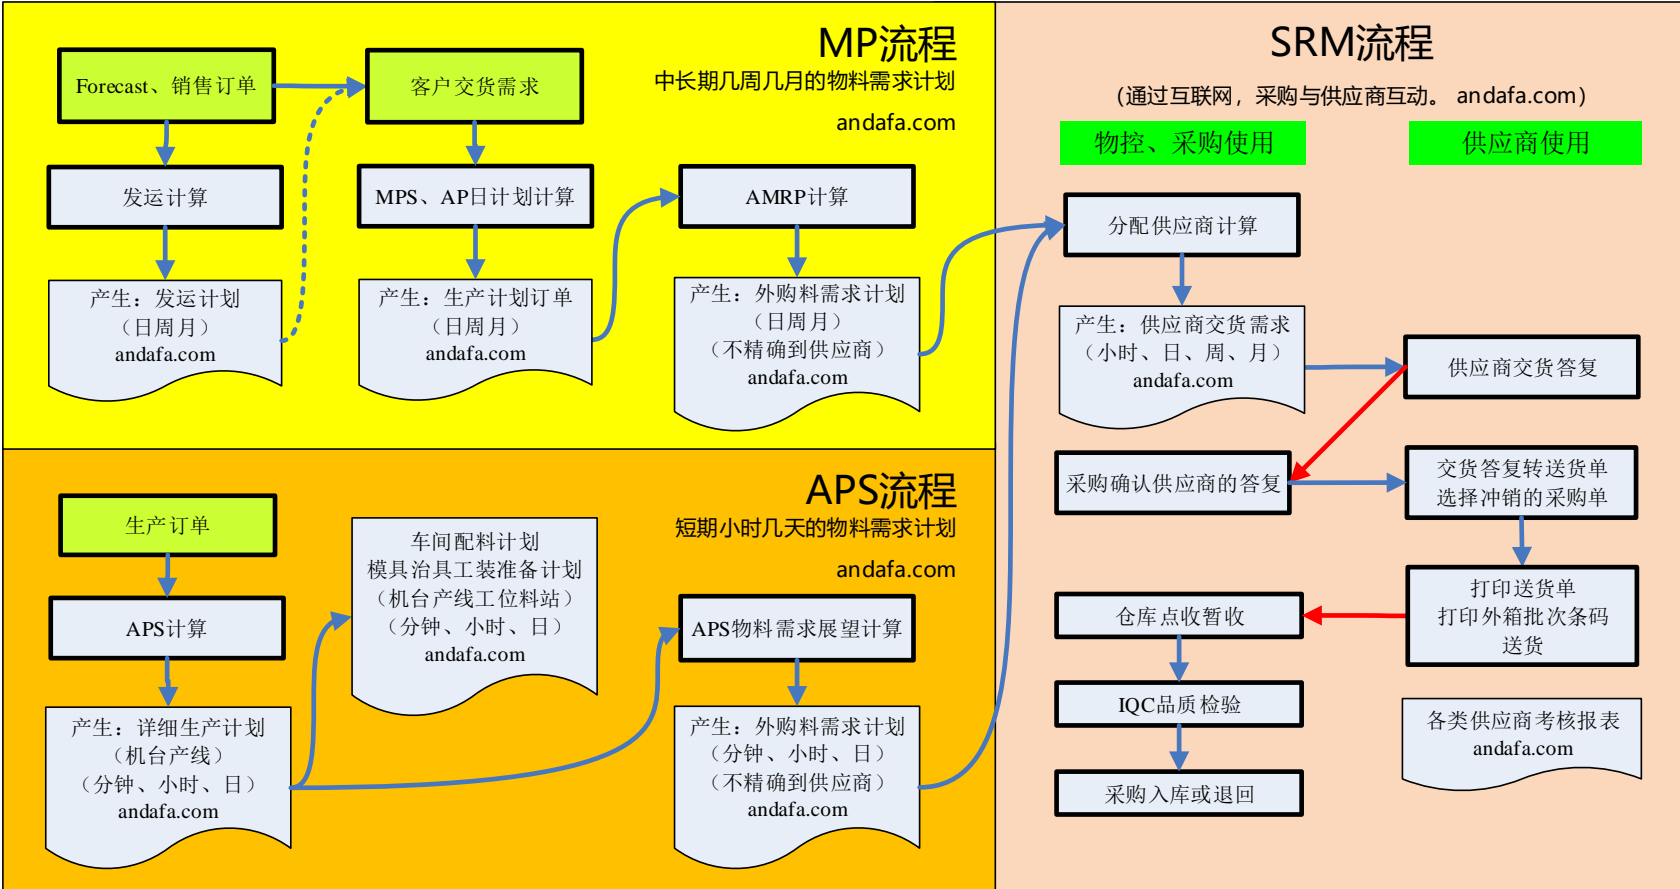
MP流程
中长期几周几月的物料需求计划
andafa.com

Forecast、销售订单

客户交货需求

发运计算

MPS、AP日计划计算

AMRP计算

产生：发运计划
（日周月）
andafa.com

产生：生产计划订单
（日周月）
andafa.com

产生：外购料需求计划
（日周月）
（不精确到供应商）
andafa.com

APS流程
短期小时几天的物料需求计划
andafa.com

生产订单

车间配料计划
模具治具工装准备计划
（机台产线工位料站）
（分钟、小时、日）
andafa.com

APS计算

APS物料需求展望计算

产生：详细生产计划
（机台产线）
（分钟、小时、日）
andafa.com

产生：外购料需求计划
（分钟、小时、日）
（不精确到供应商）
andafa.com

SRM流程
（通过互联网，采购与供应商互动。 andafa.com）

物控、采购使用

供应商使用

分配供应商计算

产生：供应商交货需求
（小时、日、周、月）
andafa.com

供应商交货答复

采购确认供应商的答复

交货答复转送货单
选择冲销的采购单

打印送货单
打印外箱批次条码
送货

仓库点收暂收

IQC品质检验

采购入库或退回

各类供应商考核报表
andafa.com